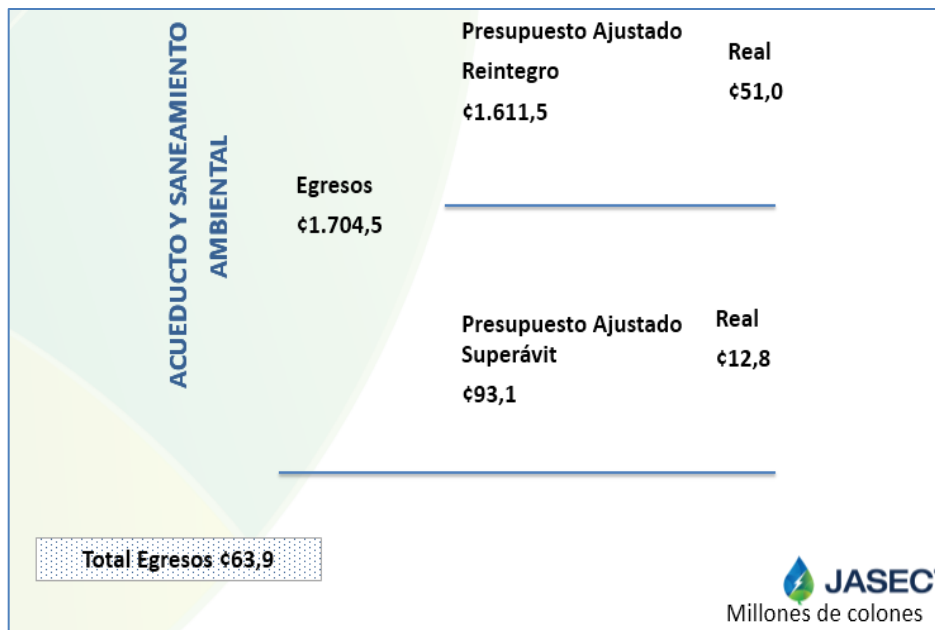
ACUEDUCTO Y SANEAMIENTO AMBIENTAL

Egresos
¢1.704,5

Presupuesto Ajustado
Reintegro
¢1.611,5

Real
¢51,0

Presupuesto Ajustado
Superávit
¢93,1

Real
¢12,8

Total Egresos ¢63,9

JASEC
Millones de colones